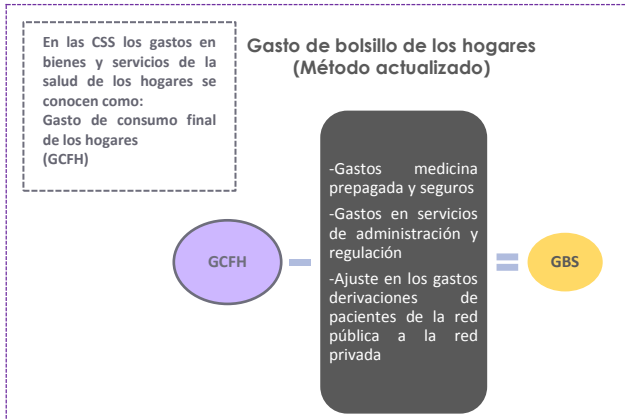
En las CSS los gastos en bienes y servicios de la salud de los hogares se conocen como:
Gasto de consumo final de los hogares
(GCFH)

Gasto de bolsillo de los hogares
(Método actualizado)

GCFH

-Gastos medicina prepagada y seguros
-Gastos en servicios de administración y regulación
-Ajuste en los gastos derivaciones de pacientes de la red pública a la red privada

GBS